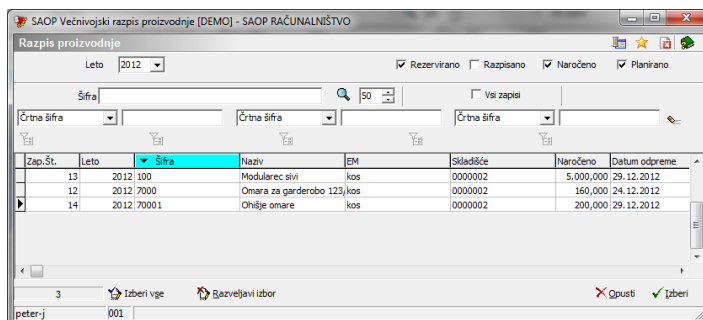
SAOP Večnivojski razpis proizvodnje [DEMO] - SAOP RAČUNALNIŠTVO

Razpis proizvodnje

Leto 2012

Rezervirano Razpisano Naročeno Planirano

Šifra 50

Vsi zapisi

Črtna šifra Črtna šifra Črtna šifra

| Zap.Št. | Leto | Šifra | Naziv | EM | Skladišče | Naročeno | Datum odpreme |
|---|---|---|---|---|---|---|---|
| 13 | 2012 | 100 | Modularec sivi | kos | 0000002 | 5.000,000 | 29.12.2012 |
| 12 | 2012 | 7000 | Omara za garderobo 123 | kos | 0000002 | 160,000 | 24.12.2012 |
| 14 | 2012 | 70001 | Ohišje omare | kos | 0000002 | 200,000 | 29.12.2012 |

3 Izberi vse Razveljavi izbor Opusti Izberi

peter-j 001